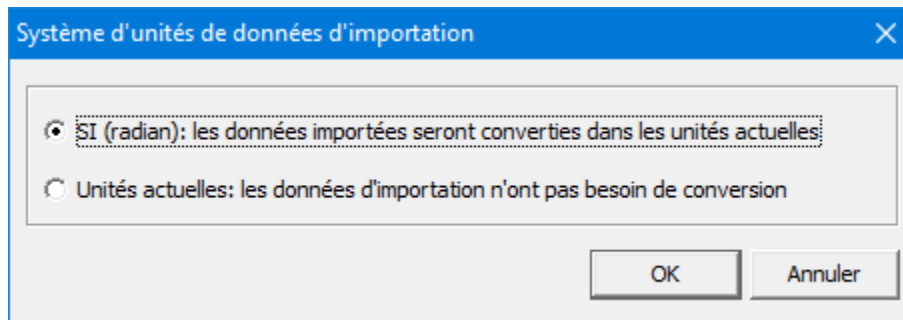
Système d'unités de données d'importation

SI (radian): les données importées seront converties dans les unités actuelles

Unités actuelles: les données d'importation n'ont pas besoin de conversion

OK

Annuler